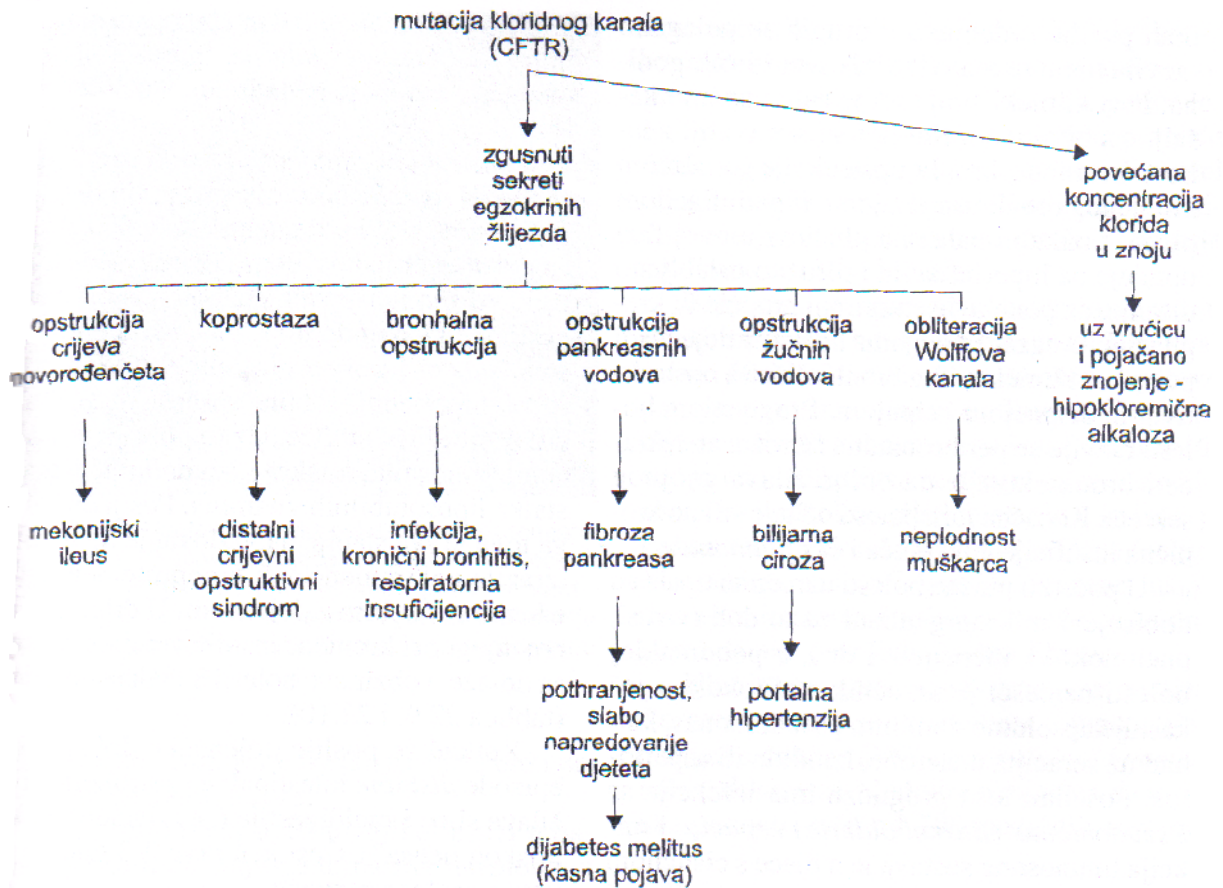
mutacija kloridnog kanala (CFTR)

zgusnuti sekreti egzokrinih žlijezda

povećana koncentracija klorida u znoju

opstrukcija crijeva novorođenčeta

koprostaza

bronhalna opstrukcija

opstrukcija pankreasnih vodova

opstrukcija žučnih vodova

obliteracija Wolffova kanala

uz vrućicu i pojačano znojenje - hipokloremična alkaloza

mekonijski ileus

distalni crijevni opstruktivni sindrom

infekcija, kronični bronhitis, respiratorna insuficijencija

fibroza pankreasa

bilijarna ciroza

neplodnost muškarca

pothranjenost, slabo napredovanje djeteta

portalna hipertenzija

dijabetes melitus (kasna pojava)